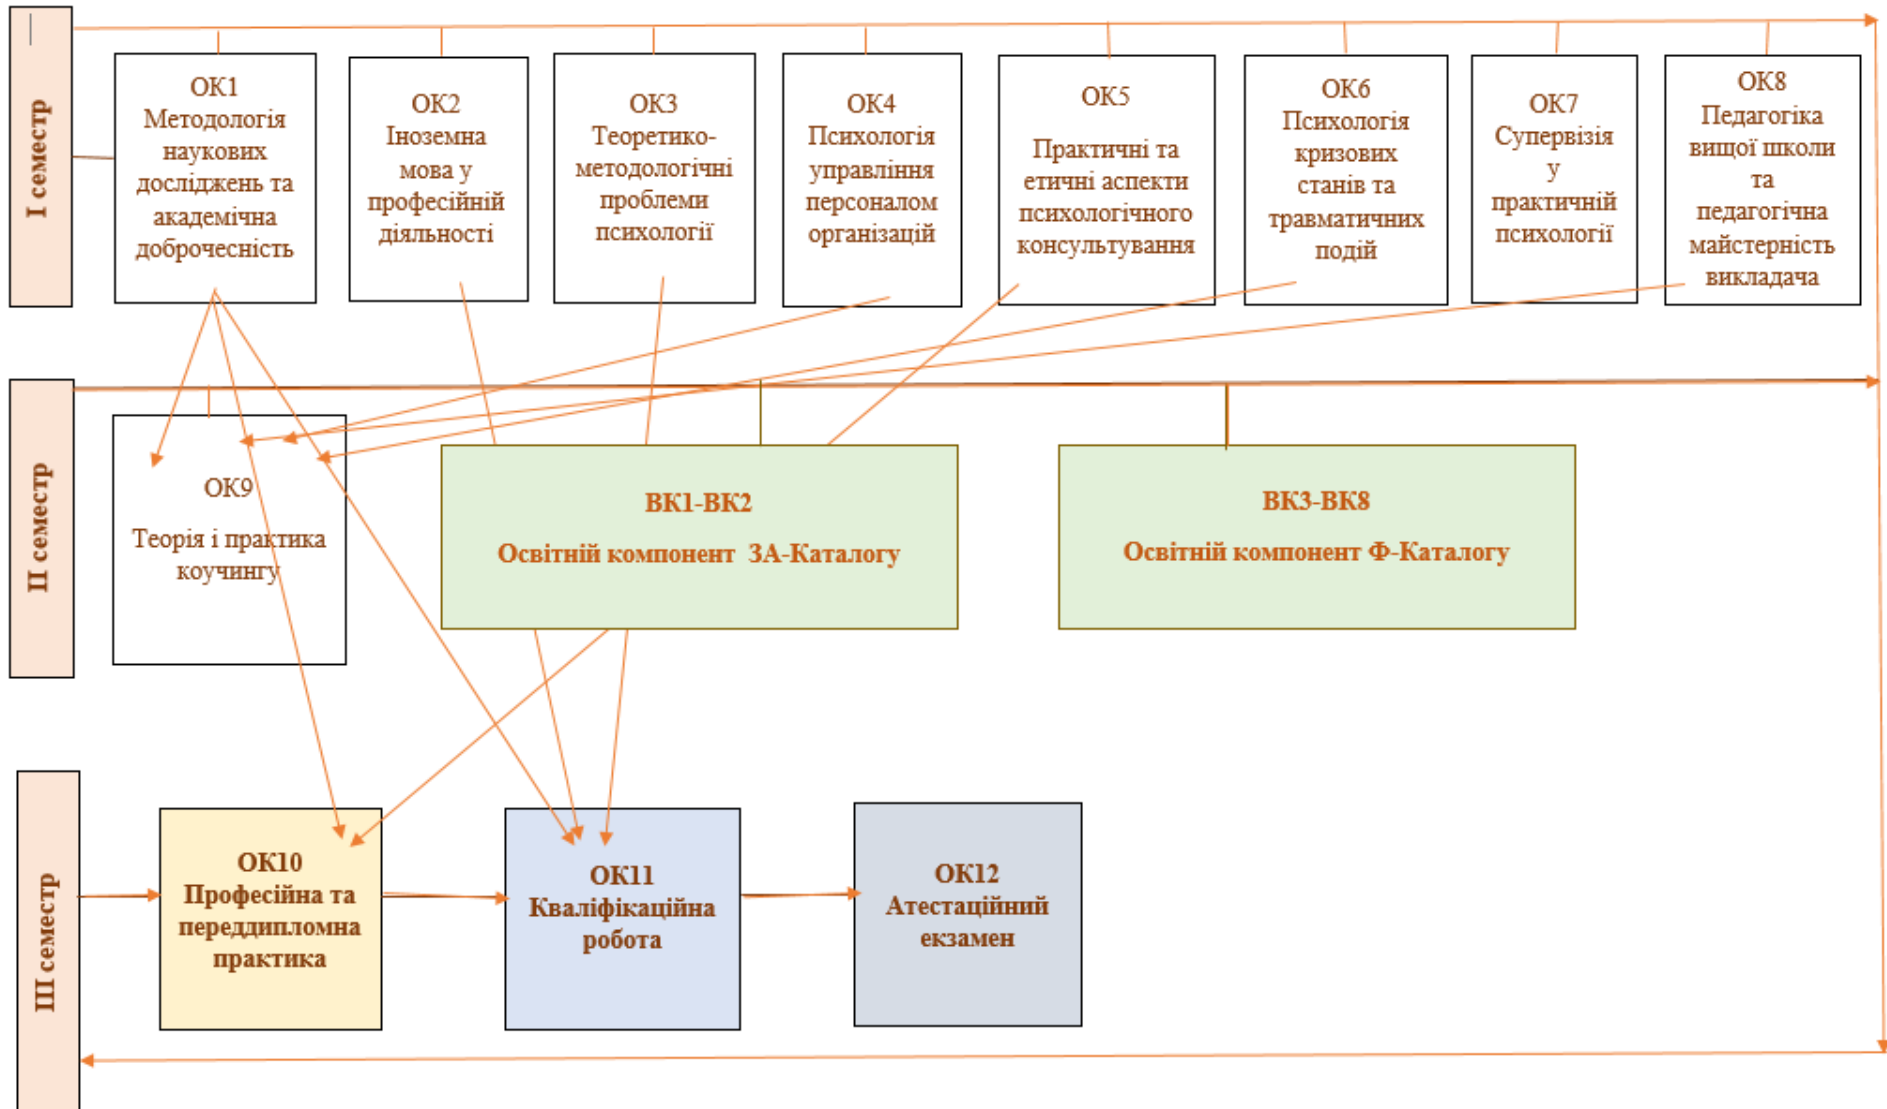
I семестр

ОК1 Методологія наукових досліджень та академічна доброчесність

ОК2 Іноземна мова у професійній діяльності

ОК3 Теоретико-методологічні проблеми психології

ОК4 Психологія управління персоналом організацій

ОК5 Практичні та етичні аспекти психологічного консультування

ОК6 Психологія кризових станів та травматичних подій

ОК7 Супервізія у практичній психології

ОК8 Педагогіка вищої школи та педагогічна майстерність викладача

II семестр

ОК9

Теорія і практика коучингу

ВК1-ВК2

Освітній компонент ЗА-Каталогу

ВК3-ВК8

Освітній компонент Ф-Каталогу

III семестр

ОК10 Професійна та переддипломна практика

ОК11 Кваліфікаційна робота

ОК12 Атестаційний екзамен